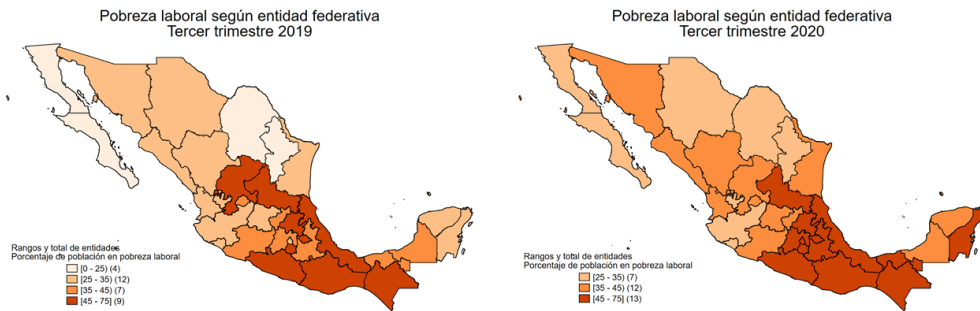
Pobreza laboral según entidad federativa
Tercer trimestre 2019

Rangos y total de entidades
Porcentaje de población en pobreza laboral
[0 - 25) (4)
[25 - 35) (12)
[35 - 45) (7)
[45 - 75] (9)

Pobreza laboral según entidad federativa
Tercer trimestre 2020

Rangos y total de entidades
Porcentaje de población en pobreza laboral
[25 - 35) (7)
[35 - 45) (12)
[45 - 75] (13)